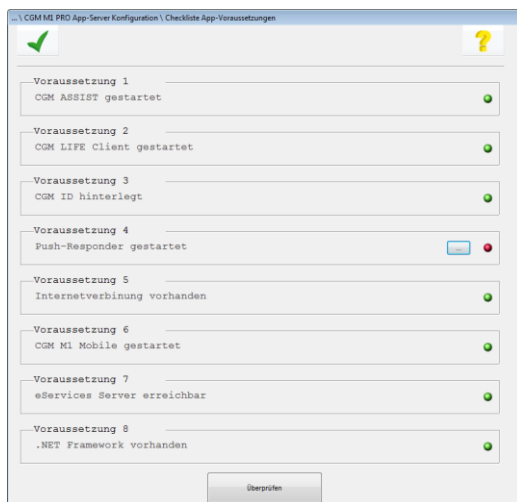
... \ CGM M1 PRO App-Server Konfiguration \ Checkliste App-Voraussetzungen

Voraussetzung 1
CGM ASSIST gestartet

Voraussetzung 2
CGM LIFE Client gestartet

Voraussetzung 3
CGM ID hinterlegt

Voraussetzung 4
Push-Responder gestartet
...

Voraussetzung 5
Internetverbinung vorhanden

Voraussetzung 6
CGM M1 Mobile gestartet

Voraussetzung 7
eServices Server erreichbar

Voraussetzung 8
.NET Framework vorhanden

Überprüfen